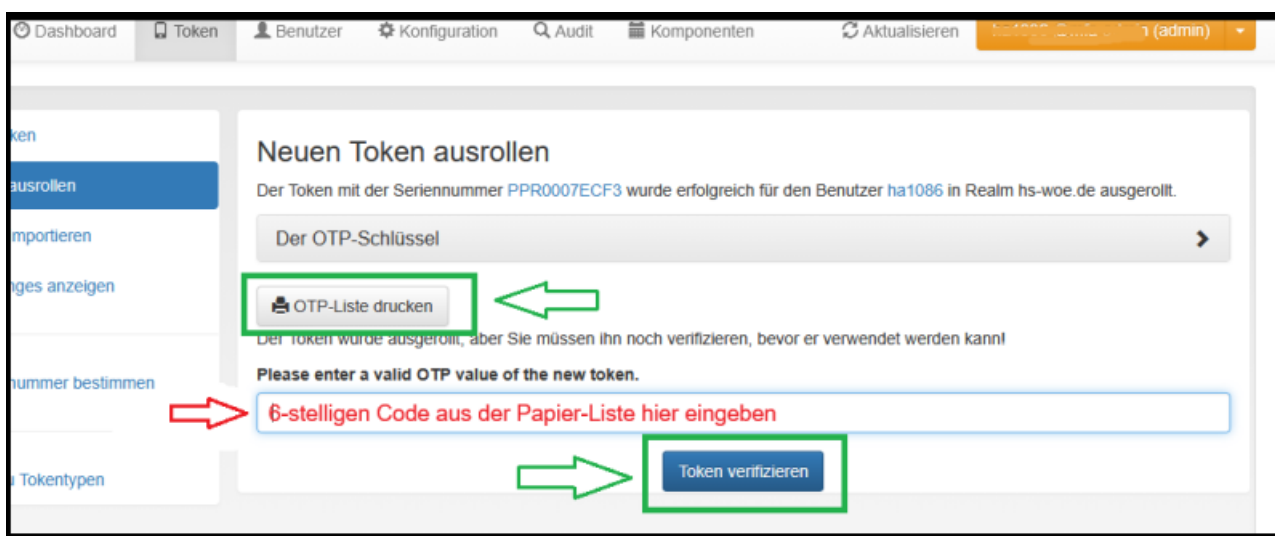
Dashboard Token Benutzer Konfiguration Audit Komponenten Aktualisieren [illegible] (admin)

ken
ausrollen
mportieren
nges anzeigen
nummer bestimmen
Tokentypen

Neuen Token ausrollen

Der Token mit der Seriennummer PPR0007ECF3 wurde erfolgreich für den Benutzer ha1086 in Realm hs-woe.de ausgerollt.

Der OTP-Schlüssel

OTP-Liste drucken

Der Token wurde ausgerollt, aber Sie müssen ihn noch verifizieren, bevor er verwendet werden kann!

Please enter a valid OTP value of the new token.

6-stelligen Code aus der Papier-Liste hier eingeben

Token verifizieren